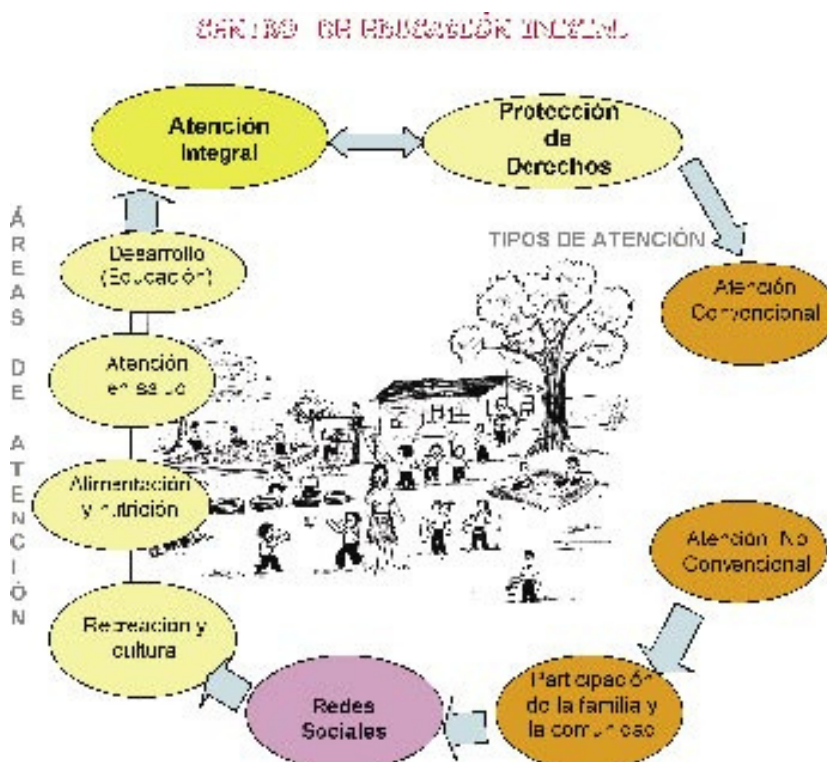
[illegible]

Atención Integral

Protección de Derechos

TIPOS DE ATENCIÓN

Atención Convencional

Atención No Convencional

Participación de la familia y la comunidad

Redes Sociales

Recreación y cultura

Alimentación y nutrición

Atención en salud

Desarrollo (Educación)

ÁREAS DE ATENCIÓN